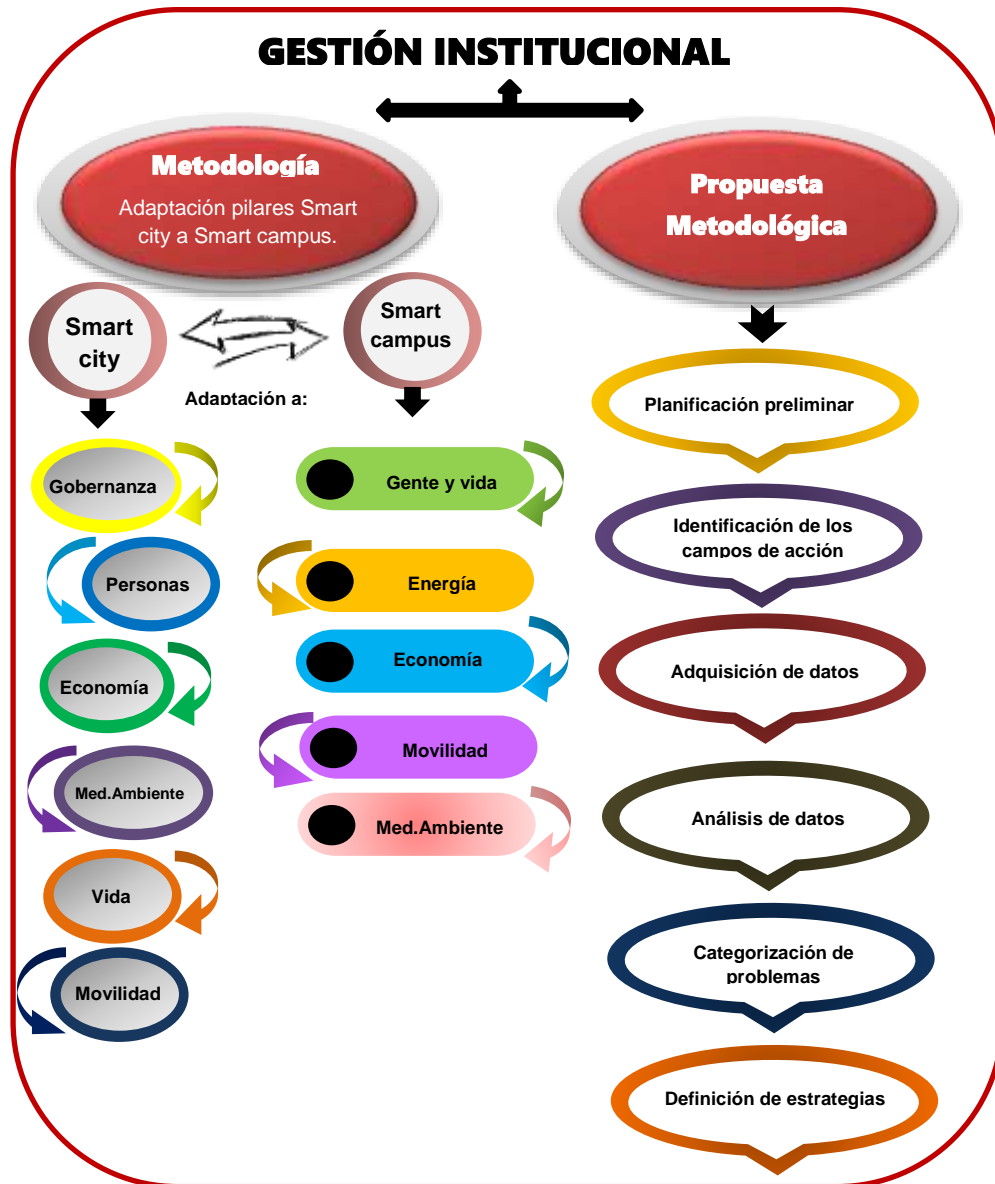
GESTIÓN INSTITUCIONAL

Metodología
Adaptación pilares Smart city a Smart campus.

Propuesta Metodológica

Smart city

Smart campus

Adaptación a:

Gobernanza

Personas

Economía

Med.Ambiente

Vida

Movilidad

Gente y vida

Energía

Economía

Movilidad

Med.Ambiente

Planificación preliminar

Identificación de los campos de acción

Adquisición de datos

Análisis de datos

Categorización de problemas

Definición de estrategias